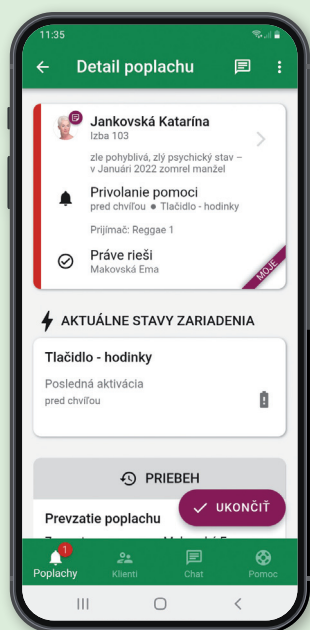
11:35

Detail poplachu

Jankovská Katarína
Izba 103

zle pohyblivá, zlý psychický stav – v Januári 2022 zomrel manžel

Privolanie pomoci
pred chvíľou ● Tlačidlo - hodinky

Prijímač: Reggae 1

Práve rieši
Makovská Ema

MOJE

AKTUÁLNE STAVY ZARIADENIA

Tlačidlo - hodinky

Posledná aktivácia
pred chvíľou

PRIEBEH

Prevzatie poplachu

UKONČIŤ

1
Poplachy
Klienti
Chat
Pomoc